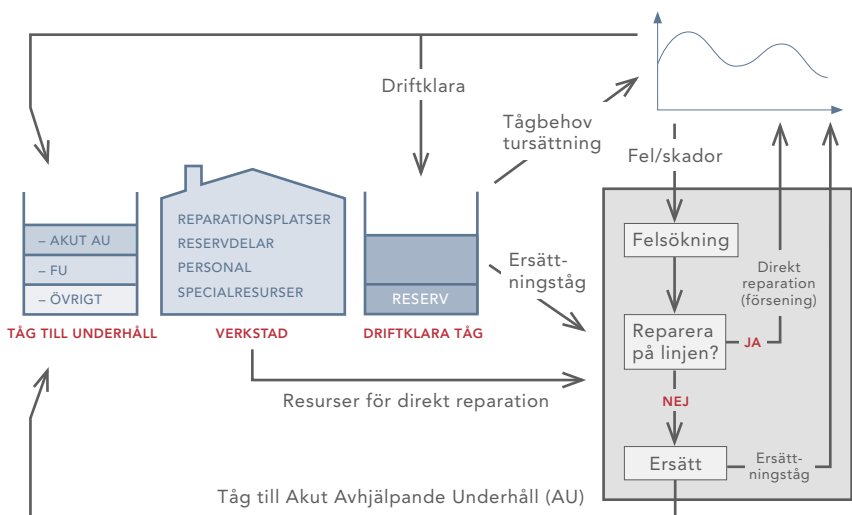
Driftklara

Tågbehov tursättning

Fel/skador

– AKUT AU
– FU
– ÖVRIGT

TÅG TILL UNDERHÅLL

REPARATIONSPLATSER
RESERVDELAR
PERSONAL
SPECIALRESURSER

VERKSTAD

RESERV

DRIFTKLARA TÅG

Ersättningståg

Felsökning

Direkt reparation (försening)

Reparera på linjen?

JA

NEJ

Ersätt

Ersättningståg

Resurser för direkt reparation

Tåg till Akut Avhjälpande Underhåll (AU)